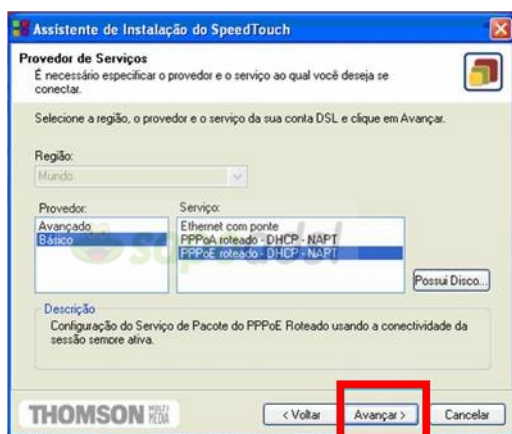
Assistente de Instalação do SpeedTouch

Provedor de Serviços
É necessário especificar o provedor e o serviço ao qual você deseja se conectar.

Selecione a região, o provedor e o serviço da sua conta DSL e clique em Avançar.

Região:
Mundo

Provedor:
Avançado
Básico

Serviço:
Ethernet com ponte
PPPoA roteado - DHCP - NAPT
PPPoE roteado - DHCP - NAPT

Possui Disco...

Descrição
Configuração do Serviço de Pacote do PPPoE Roteado usando a conectividade da sessão sempre ativa.

THOMSON

< Voltar
Avançar >
Cancelar